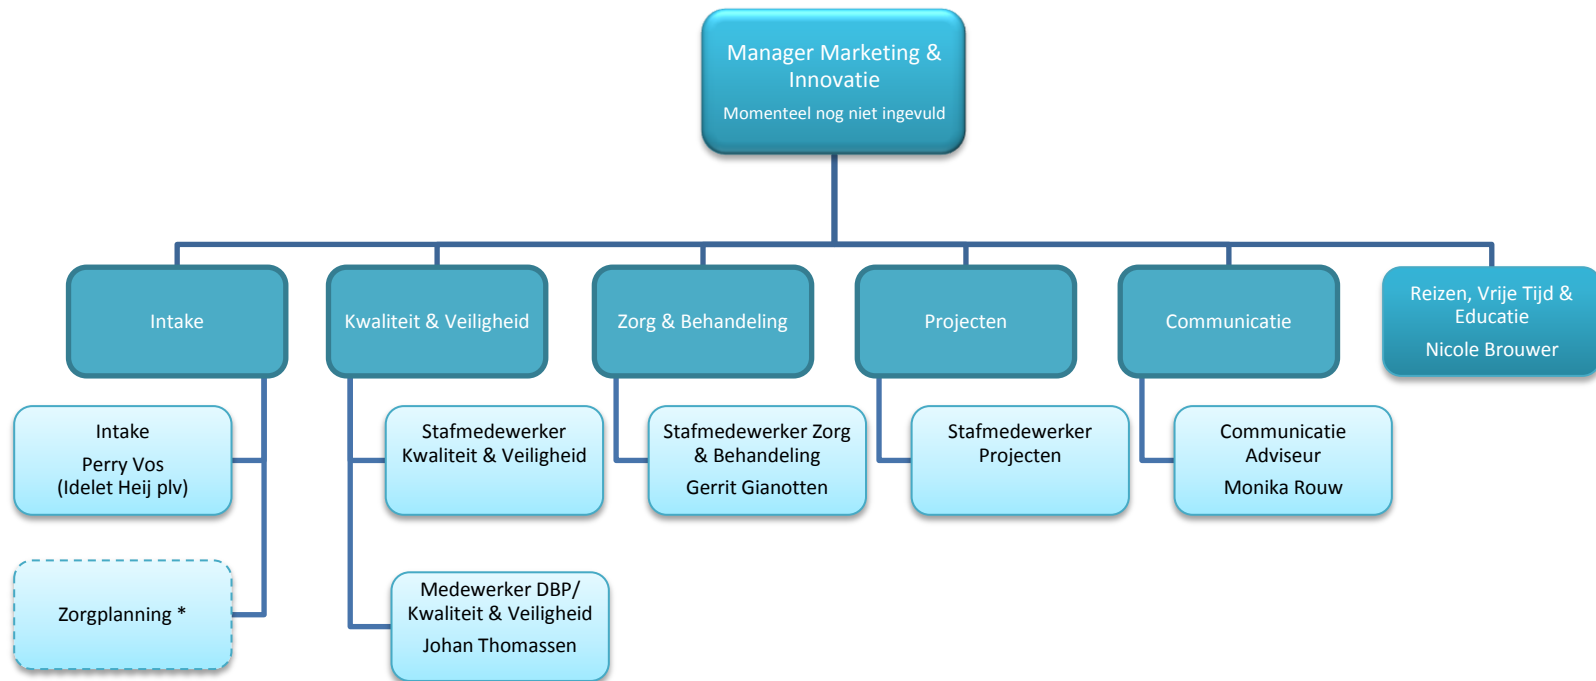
Manager Marketing & Innovatie

Momenteel nog niet ingevuld

Intake

Kwaliteit & Veiligheid

Zorg & Behandeling

Projecten

Communicatie

Reizen, Vrije Tijd & Educatie

Nicole Brouwer

Intake

Perry Vos
(Idelet Heij plv)

Zorgplanning *

Stafmedewerker Kwaliteit & Veiligheid

Medewerker DBP/ Kwaliteit & Veiligheid

Johan Thomassen

Stafmedewerker Zorg & Behandeling

Gerrit Gianotten

Stafmedewerker Projecten

Communicatie Adviseur

Monika Rouw